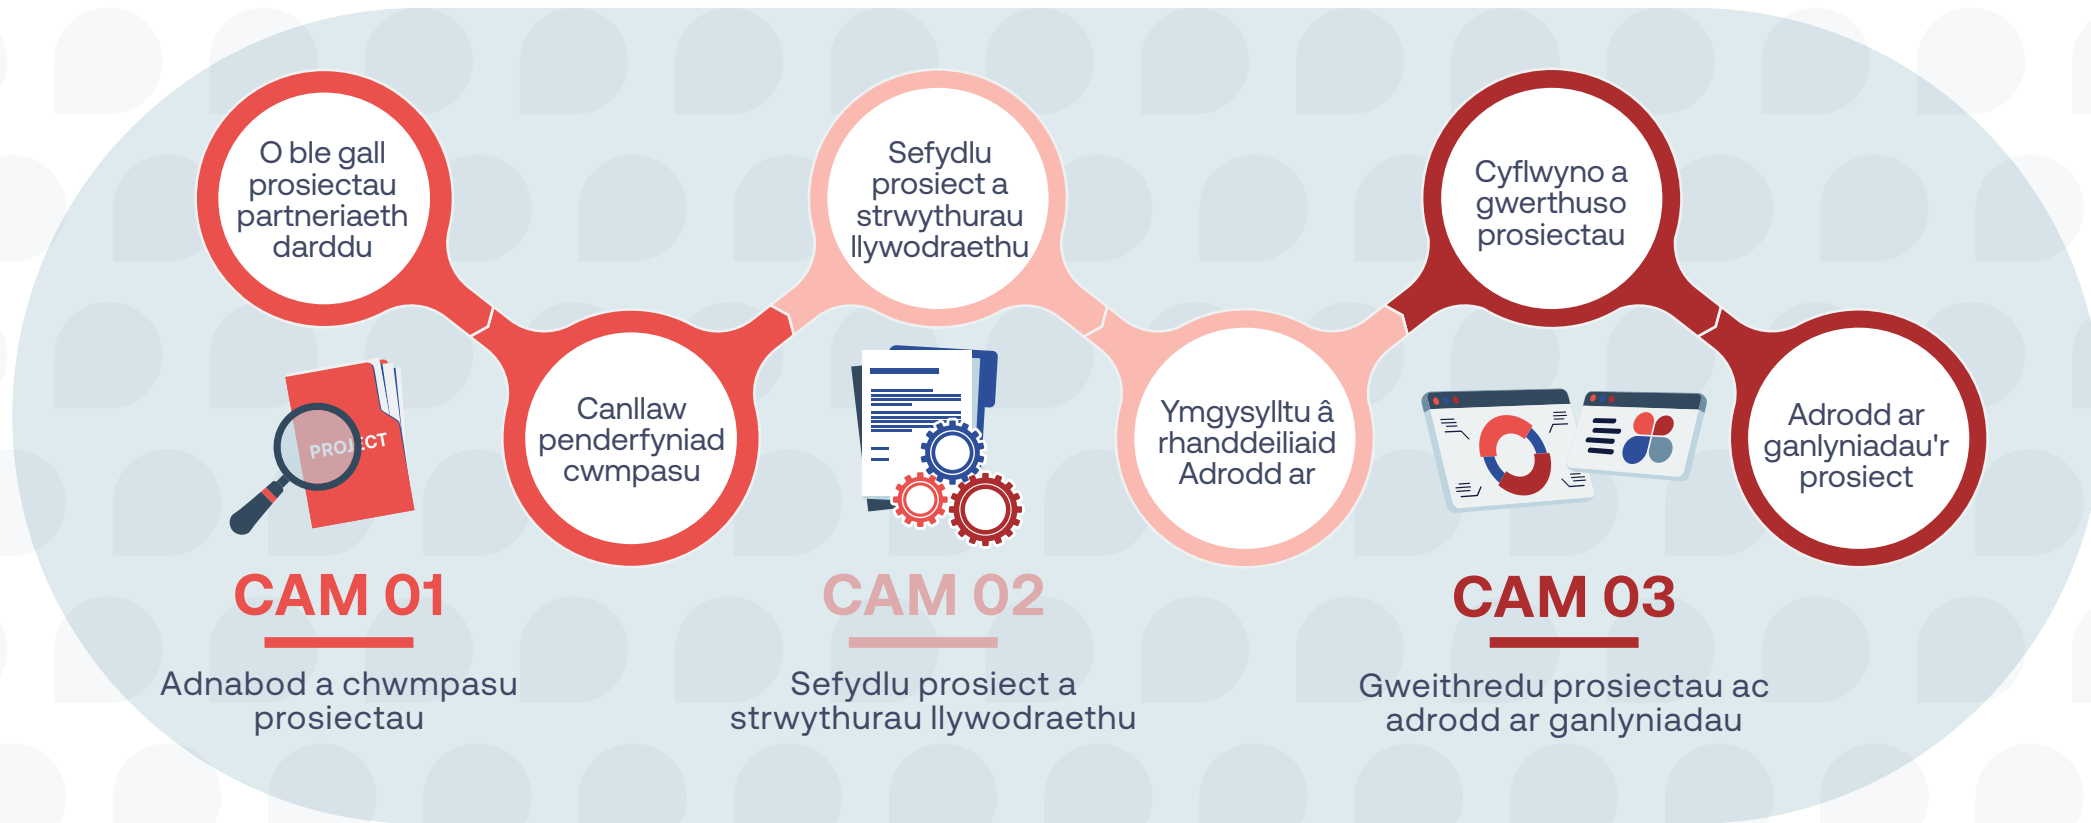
O ble gall prosiectau partneriaeth darddu

Canllaw penderfyniad cwmpasu

PROJECT

CAM 01

Adnabod a chwmpasu prosiectau

Sefydlu prosiect a strwythurau llywodraethu

Ymgysylltu â rhanddeiliaid Adrodd ar

CAM 02

Sefydlu prosiect a strwythurau llywodraethu

Cyflwyno a gwerthuso prosiectau

Adrodd ar ganlyniadau'r prosiect

CAM 03

Gweithredu prosiectau ac adrodd ar ganlyniadau